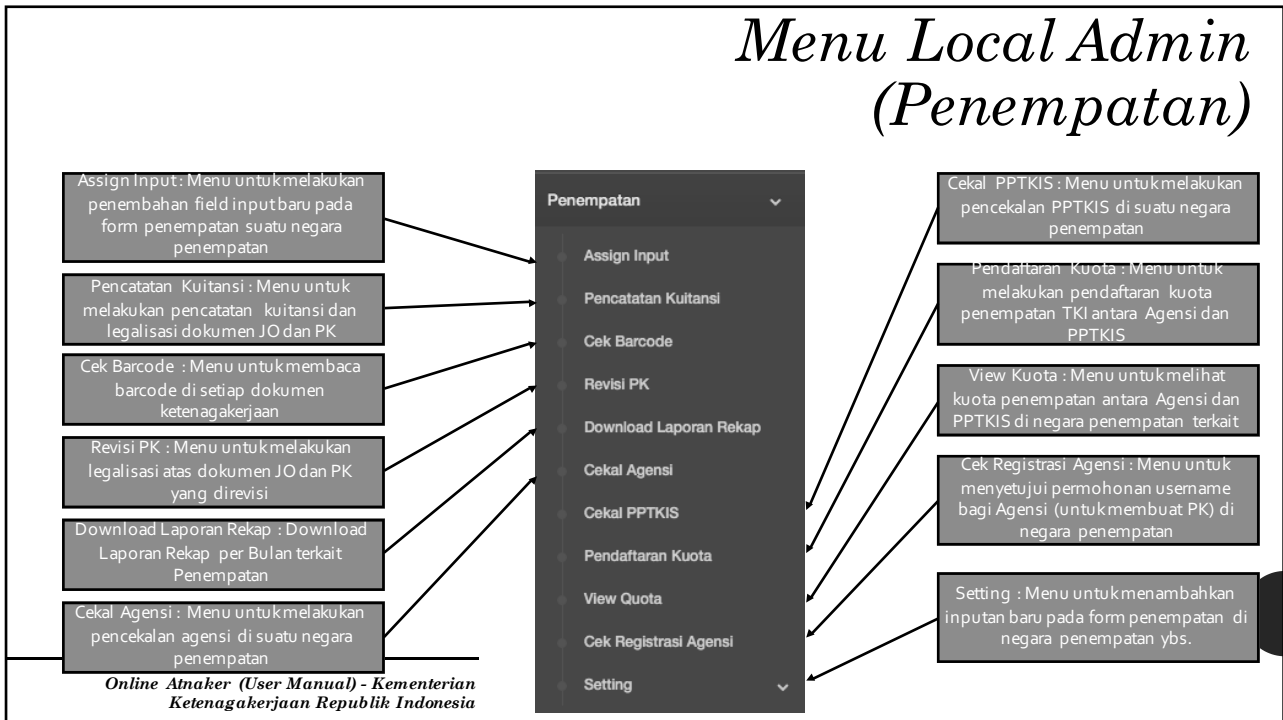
Menu Local Admin (Penempatan)

Assign Input : Menu untuk melakukan penembahan field input baru pada form penempatan suatu negara penempatan

Pencatatan Kuitansi : Menu untuk melakukan pencatatan kuitansi dan legalisasi dokumen JO dan PK

Cek Barcode : Menu untuk membaca barcode di setiap dokumen ketenagakerjaan

Revisi PK : Menu untuk melakukan legalisasi atas dokumen JO dan PK yang direvisi

Download Laporan Rekap : Download Laporan Rekap per Bulan terkait Penempatan

Cekal Agensi : Menu untuk melakukan pencekalan agensi di suatu negara penempatan

Penempatan
Assign Input
Pencatatan Kuitansi
Cek Barcode
Revisi PK
Download Laporan Rekap
Cekal Agensi
Cekal PPTKIS
Pendaftaran Kuota
View Quota
Cek Registrasi Agensi
Setting

Cekal PPTKIS : Menu untuk melakukan pencekalan PPTKIS di suatu negara penempatan

Pendaftaran Kuota : Menu untuk melakukan pendaftaran kuota penempatan TKI antara Agensi dan PPTKIS

View Kuota : Menu untuk melihat kuota penempatan antara Agensi dan PPTKIS di negara penempatan terkait

Cek Registrasi Agensi : Menu untuk menyetujui permohonan username bagi Agensi (untuk membuat PK) di negara penempatan

Setting : Menu untuk menambahkan inputan baru pada form penempatan di negara penempatan ybs.

Online Atnaker (User Manual) - Kementerian Ketenagakerjaan Republik Indonesia